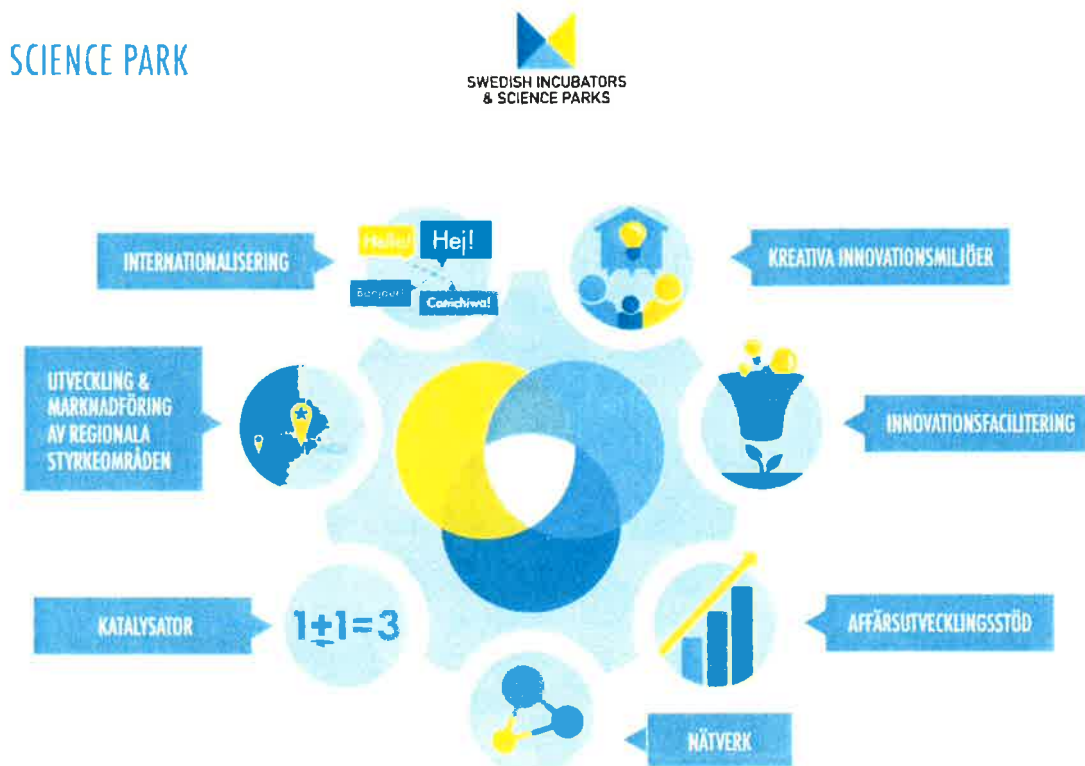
SCIENCE PARK

SWEDISH INCUBATORS & SCIENCE PARKS

INTERNATIONALISERING

Hello! Hej!

Bonjour! Conichiwa!

KREATIVA INNOVATIONSMILJÖER

UTVECKLING & MARKNADFÖRING AV REGIONALA STYRKEOMRÅDEN

INNOVATIONSFACILITERING

KATALYSATOR

$1+1=3$

AFFÄRSUTVECKLINGSSTÖD

NÄTVERK